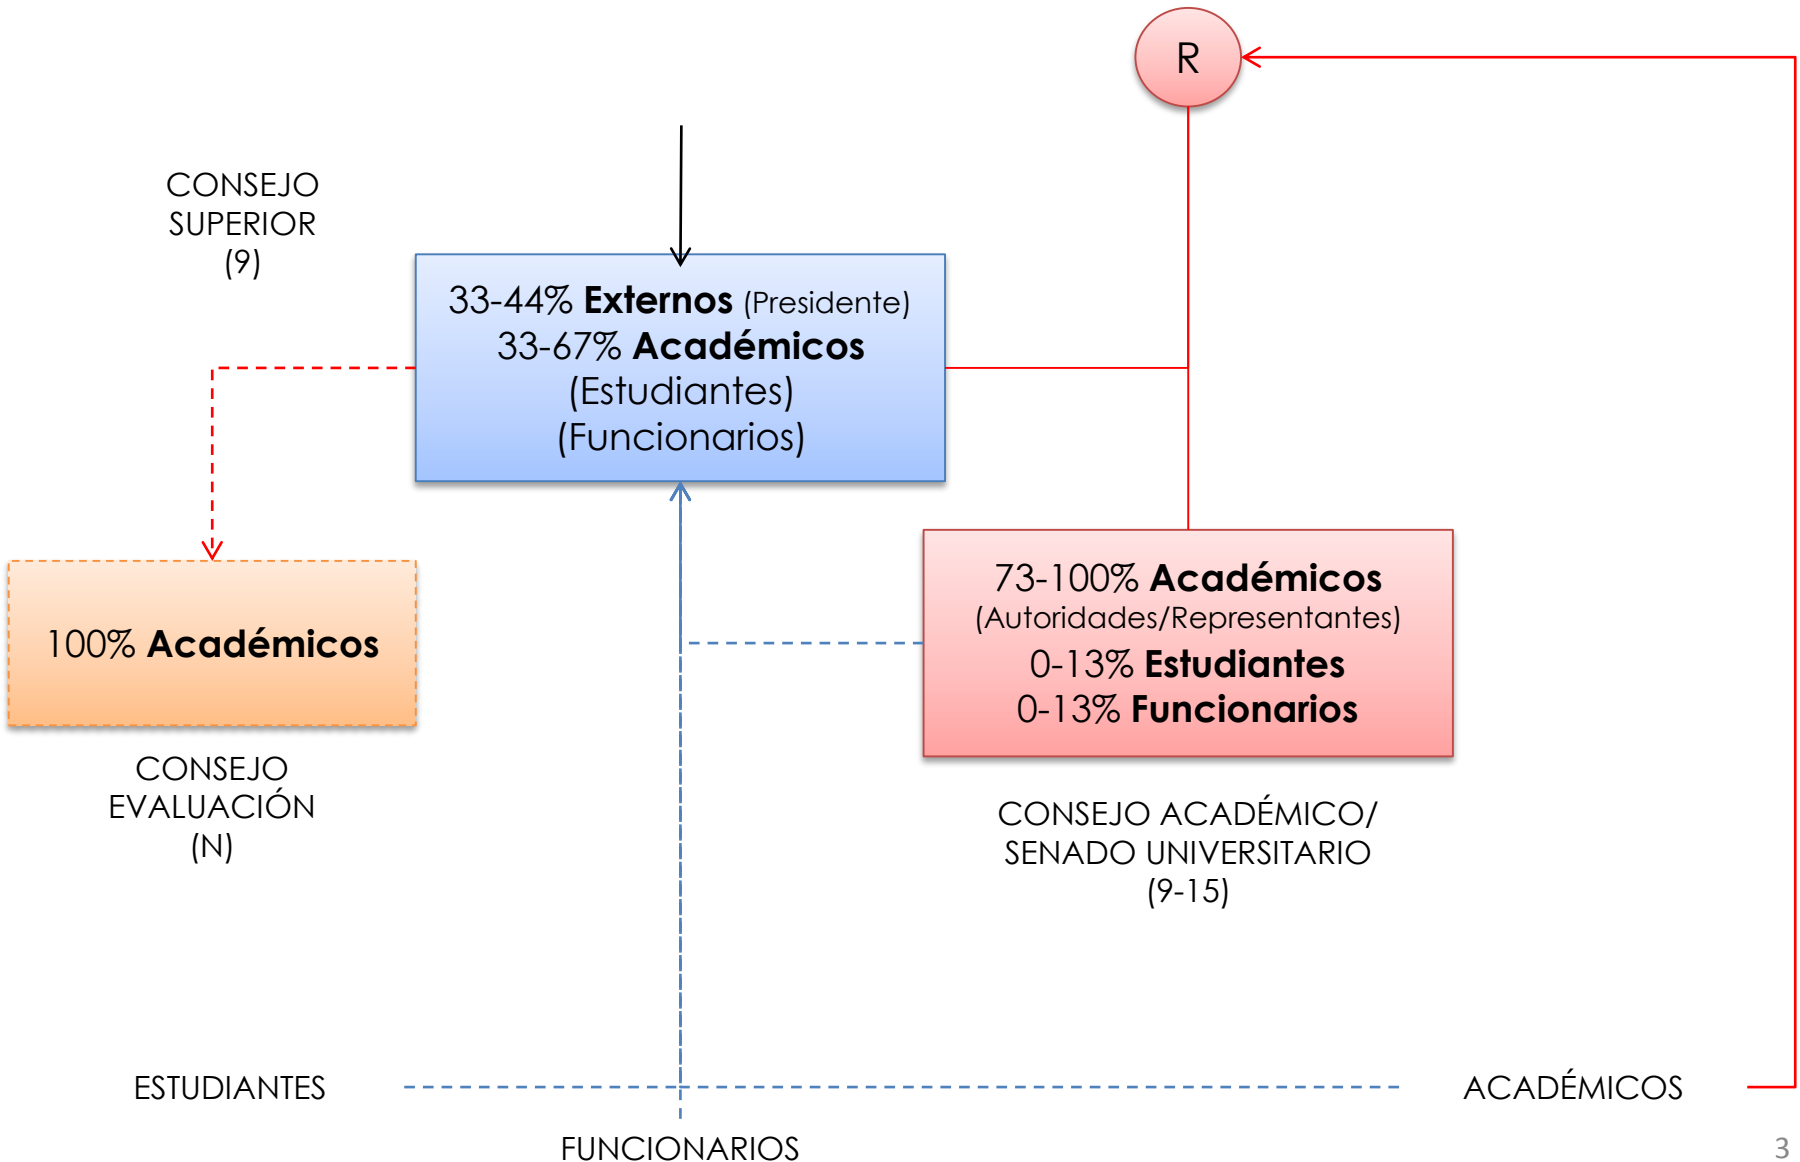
R

CONSEJO SUPERIOR (9)

33-44% **Externos** (Presidente)
33-67% **Académicos**
(Estudiantes)
(Funcionarios)

100% **Académicos**

CONSEJO EVALUACIÓN (N)

73-100% **Académicos**
(Autoridades/Representantes)
0-13% **Estudiantes**
0-13% **Funcionarios**

CONSEJO ACADÉMICO/ SENADO UNIVERSITARIO (9-15)

ESTUDIANTES

ACADÉMICOS

FUNCIONARIOS

3